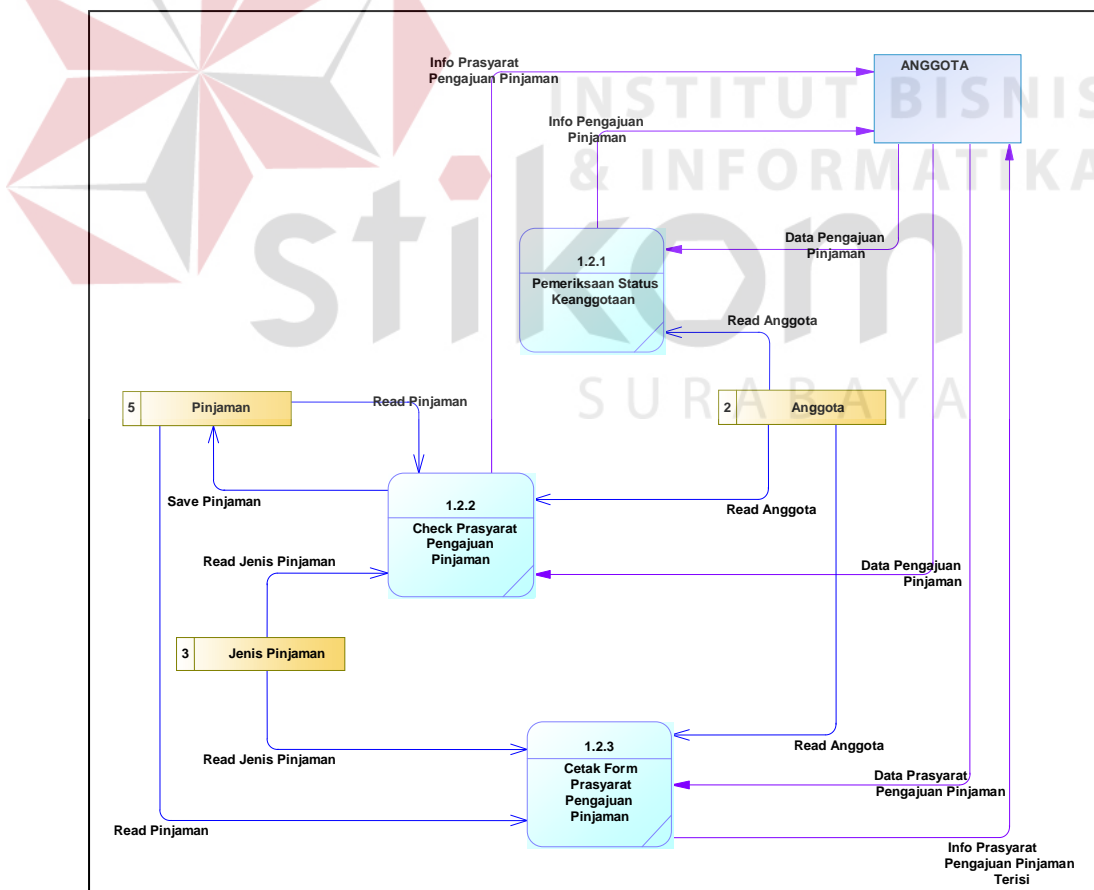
INSTITUT BISNIS & INFORMATIKA

stikom

SURABAYA

Info Prasyarat Pengajuan Pinjaman

ANGGOTA

Info Pengajuan Pinjaman

Data Pengajuan Pinjaman

1.2.1

Pemeriksaan Status Keanggotaan

Read Anggota

5 Pinjaman

Read Pinjaman

2 Anggota

Save Pinjaman

1.2.2

Check Prasyarat Pengajuan Pinjaman

Read Anggota

Read Jenis Pinjaman

Data Pengajuan Pinjaman

3 Jenis Pinjaman

1.2.3

Cetak Form Prasyarat Pengajuan Pinjaman

Read Anggota

Read Jenis Pinjaman

Data Prasyarat Pengajuan Pinjaman

Read Pinjaman

Info Prasyarat Pengajuan Pinjaman Terisi